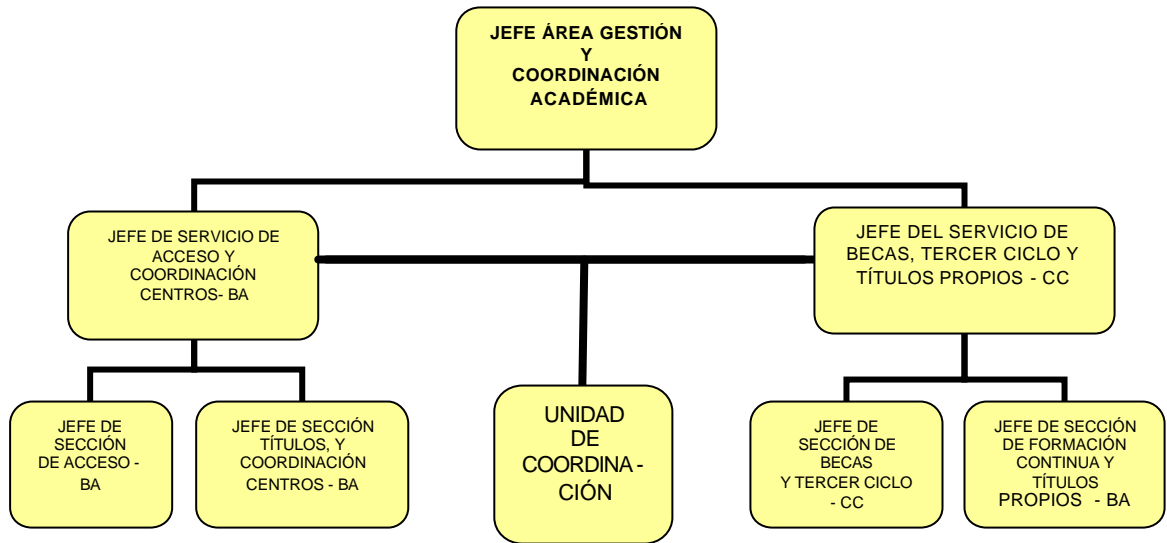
JEFE ÁREA GESTIÓN Y COORDINACIÓN ACADÉMICA

JEFE DE SERVICIO DE ACCESO Y COORDINACIÓN CENTROS- BA

JEFE DEL SERVICIO DE BECAS, TERCER CICLO Y TÍTULOS PROPIOS - CC

JEFE DE SECCIÓN DE ACCESO - BA

JEFE DE SECCIÓN TÍTULOS, Y COORDINACIÓN CENTROS - BA

UNIDAD DE COORDINA - CIÓN

JEFE DE SECCIÓN DE BECAS Y TERCER CICLO - CC

JEFE DE SECCIÓN DE FORMACIÓN CONTINUA Y TÍTULOS PROPIOS - BA